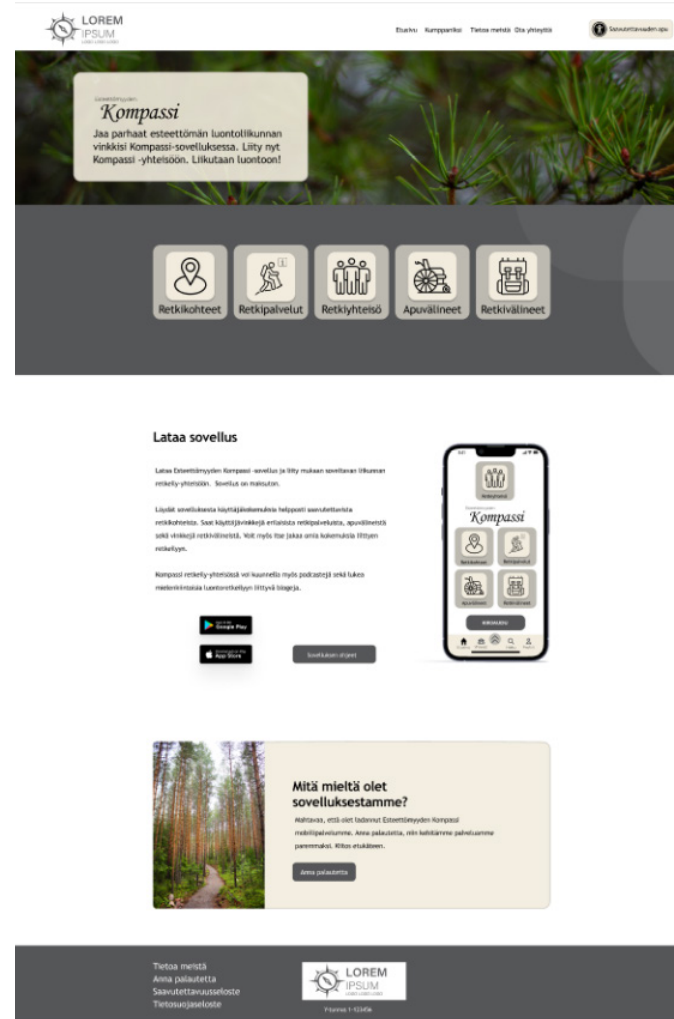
LOREM IPSUM

Etusivu Kumppaniksi Tietoa meistä Ota yhteyttä

Saavutettavuuden apu

Esteettömyyden
Kompassi
Jaa parhaat esteettömän luontoliikunnan vinkkisi Kompassi-sovelluksessa. Liity nyt Kompassi -yhteisöön. Liikutaan luontoon!

Retkikohteet
Retkipalvelut
Retkiyhteisö
Apuvälineet
Retkivälineet

Lataa sovellus

Lataa Esteettömyyden Kompassi -sovellus ja liity mukaan soveltavan liikunnan retkeily-yhteisöön. Sovellus on maksuton.

Löydät sovelluksesta käyttäjävinkkeinä helpposti saavutettavista retkikohteista. Saat käyttäjävinkkejä erilaisista retkipalveluista, apuvälineistä sekä vinkkejä retkivälineistä. Voit myös itse jakaa omia kokemuksia liittyen retkeilyyn.

Kompassi retkeily-yhteisössä voi kuunnella myös podcasteja sekä lukea mielenkiintoisia luontoretkeilyyn liittyviä blogeja.

Google Play
App Store

Sovelluksen ohjeet

Retkiyhteisö
Esteettömyyden
Kompassi
Retkikohteet
Retkipalvelut
Apuvälineet
Retkivälineet

Mitä mieltä olet sovelluksestamme?

Mahtavaa, että olet ladannut Esteettömyyden Kompassi mobiilipalvelumme. Anna palautetta, niin kehitämme palveluamme paremmaksi. Kiitos etukäteen.

Anna palautetta

Tietoa meistä
Anna palautetta
Saavutettavuusseloste
Tietosuojaseloste

LOREM IPSUM

Y-tunnus 1-12345a